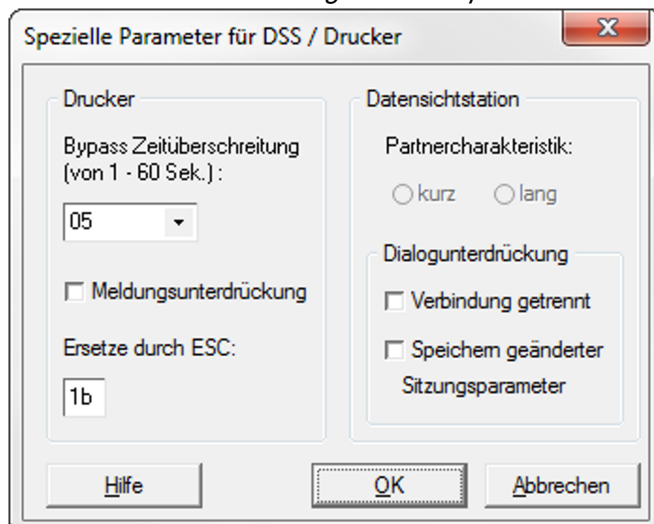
Spezielle Parameter für DSS / Drucker

Drucker

Bypass Zeitüberschreitung (von 1 - 60 Sek.) :

05

Meldungsunterdrückung

Ersetze durch ESC:

1b

Datensichtstation

Partnercharakteristik:

kurz

lang

Dialogunterdrückung

Verbindung getrennt

Speichern geänderter Sitzungsparameter

Hilfe

OK

Abbrechen